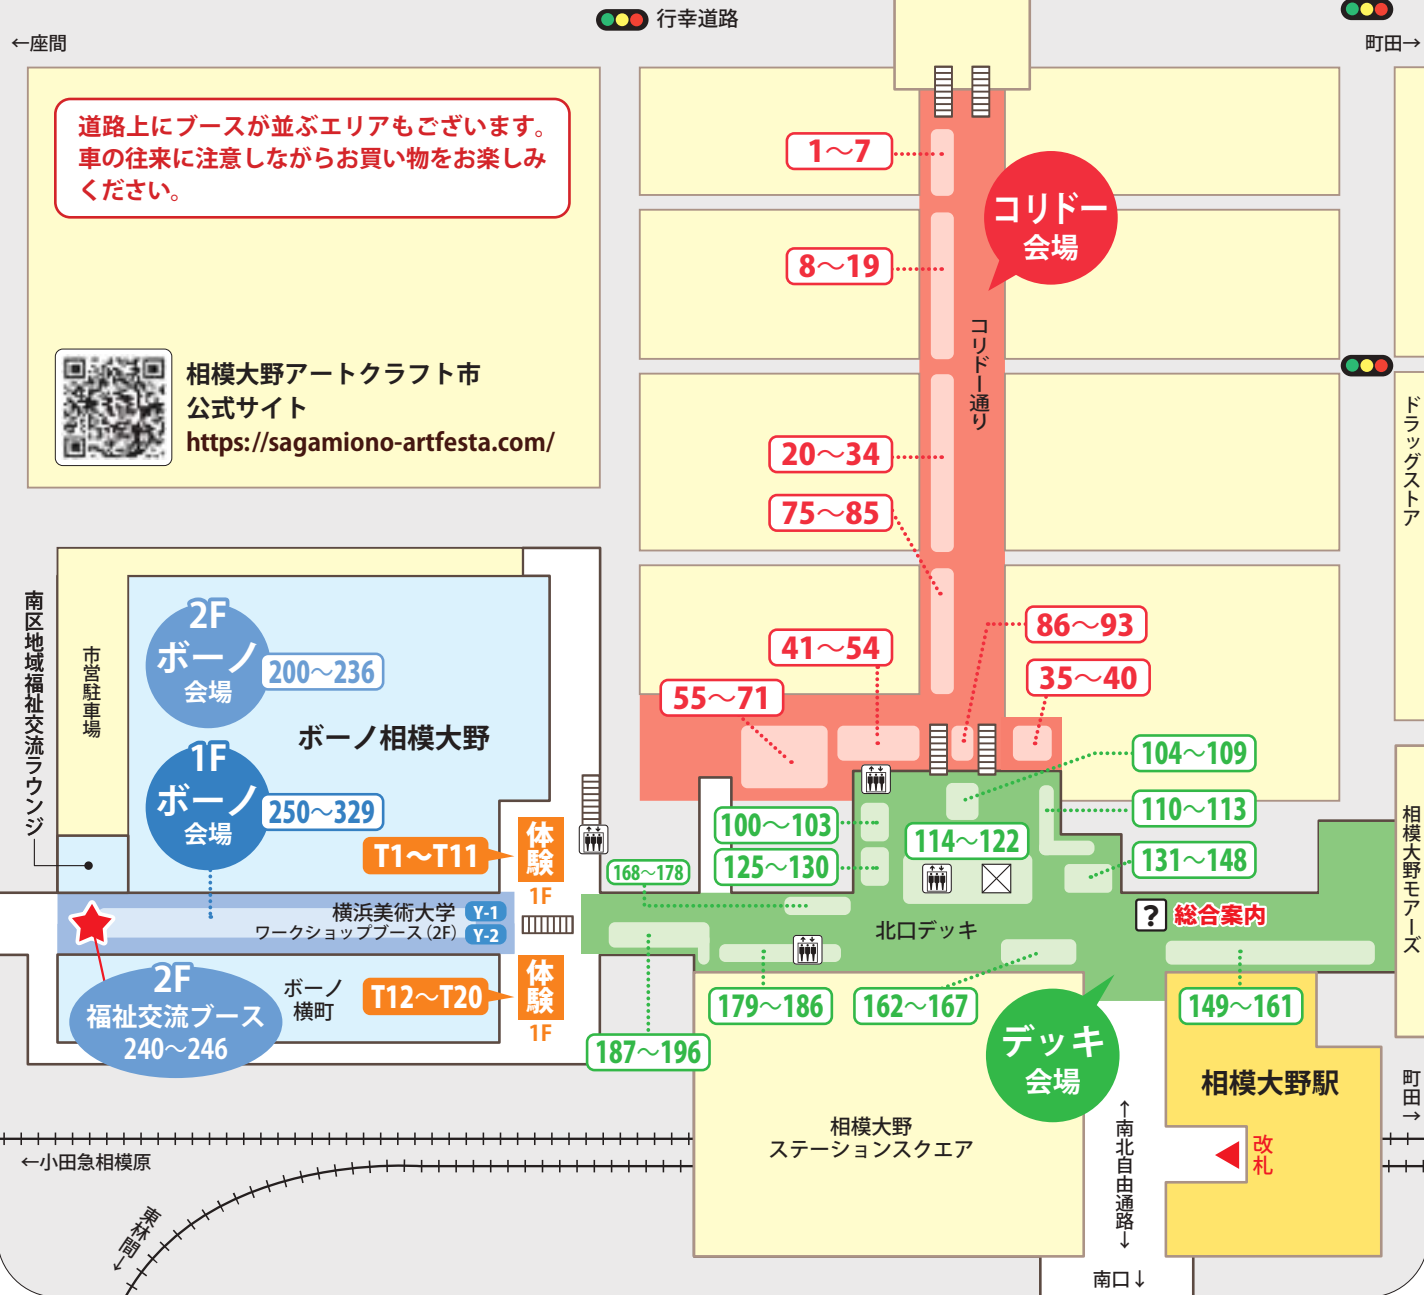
←座間

行幸道路

町田→

道路上にブースが並ぶエリアもございます。車の往来に注意しながらお買い物をお楽しみください。

相模大野アートクラフト市
公式サイト
https://sagamiono-artfesta.com/

1〜7

8〜19

コリドー
会場

コリドー通り

20〜34

75〜85

ドラッグストア

86〜93

35〜40

41〜54

55〜71

南区地域福祉交流ラウンジ

市営駐車場

2F
ボーノ
会場
200〜236

ボーノ相模大野

1F
ボーノ
会場
250〜329

T1〜T11

体験
1F

104〜109

110〜113

131〜148

100〜103

125〜130

114〜122

168〜178

横浜美術大学
ワークショップブース（2F）
Y-1
Y-2

北口デッキ

総合案内

相模大野モアーズ

2F
福祉交流ブース
240〜246

ボーノ
横町

T12〜T20

体験
1F

179〜186

162〜167

149〜161

187〜196

デッキ
会場

相模大野駅

町田→

相模大野
ステーションスクエア

↑南北自由通路↓

改札

←小田急相模原

東林間↓

南口↓